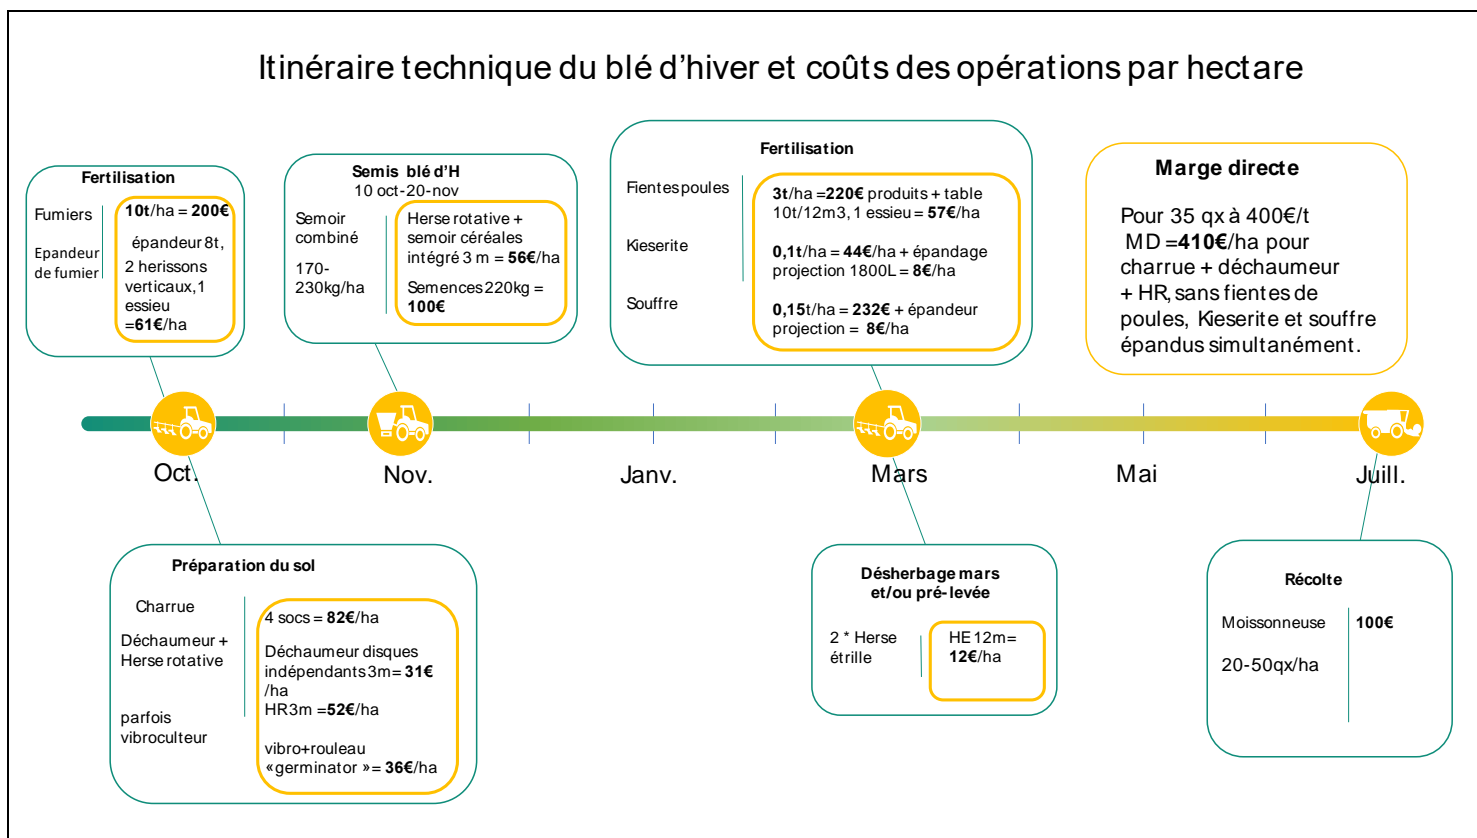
Itinéraire technique du blé d'hiver et coûts des opérations par hectare

Fertilisation

Fumiers

Epandeur de fumier

**10t**/ha = **200€**

épandeur 8t, 2 herissons verticaux, 1 essieu =**61€**/ha

Semis blé d'H
10 oct-20-nov

Semoir combiné

170-230kg/ha

Herse rotative + semoir céréales intégré 3 m = **56€**/ha

Semences 220kg = **100€**

Fertilisation

Fientes poules

Kieserite

Souffre

**3t**/ha =**220€** produits + table 10t/12m3, 1 essieu = **57€**/ha

**0,1t**/ha = **44€**/ha + épandage projection 1800L = **8€**/ha

**0,15t**/ha = **232€** + épandeur projection = **8€**/ha

Marge directe

Pour 35 qx à 400€/t
MD =**410€**/ha pour charrue + déchaumeur + HR, sans fientes de poules, Kieserite et souffre épandus simultanément.

Oct.

Nov.

Janv.

Mars

Mai

Juill.

Préparation du sol

Charrue

Déchaumeur + Herse rotative

parfois vibroculteur

4 socs = **82€**/ha

Déchaumeur disques indépendants 3m= **31€** /ha

HR3m =**52€**/ha

vibro+rouleau «germinator »= **36€**/ha

Désherbage mars et/ou pré-levée

2 * Herse étrille

HE 12m= **12€**/ha

Récolte

Moissonneuse

20-50qx/ha

**100€**